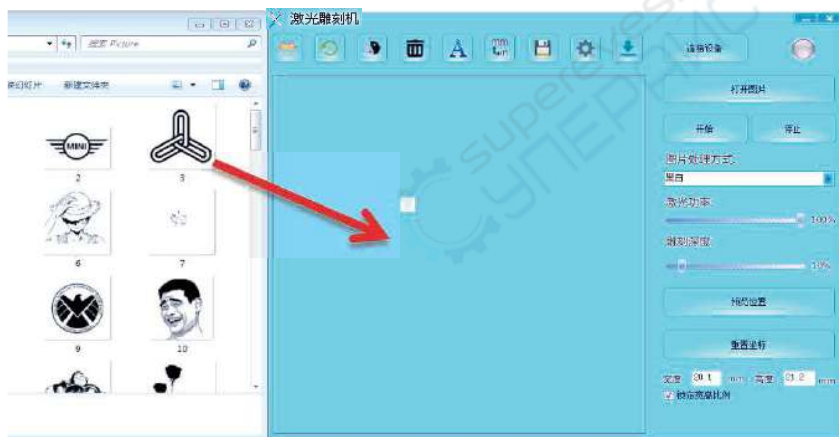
搜索 Picture

放幻灯片 新建文件夹

MINI

2

3

6

7

9

10

激光雕刻机

连接设备

打开图片

开始

停止

图片处理方式

黑白

激光功率

100%

雕刻深度

10%

预览位置

重置坐标

宽度 30.1 mm 高度 31.2 mm

锁定宽高比例

Superekt
УПЕРКТ